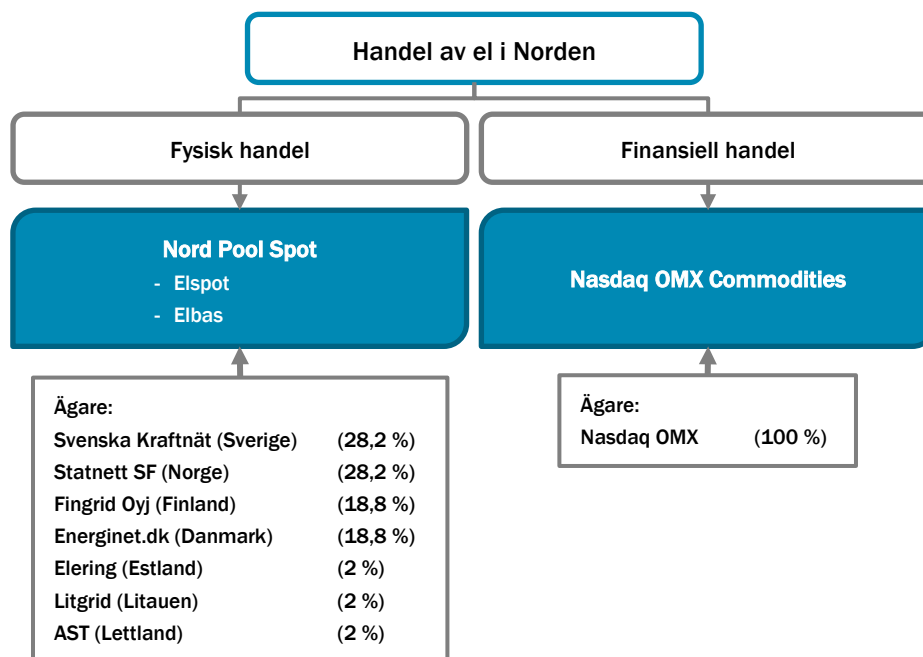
Handel av el i Norden

Fysisk handel

Finansiell handel

Nord Pool Spot
- Elspot
- Elbas

Nasdaq OMX Commodities

Ägare:
Svenska Kraftnät (Sverige) (28,2 %)
Statnett SF (Norge) (28,2 %)
Fingrid Oyj (Finland) (18,8 %)
Energinet.dk (Danmark) (18,8 %)
Elering (Estland) (2 %)
Litgrid (Litauen) (2 %)
AST (Lettland) (2 %)

Ägare:
Nasdaq OMX (100 %)